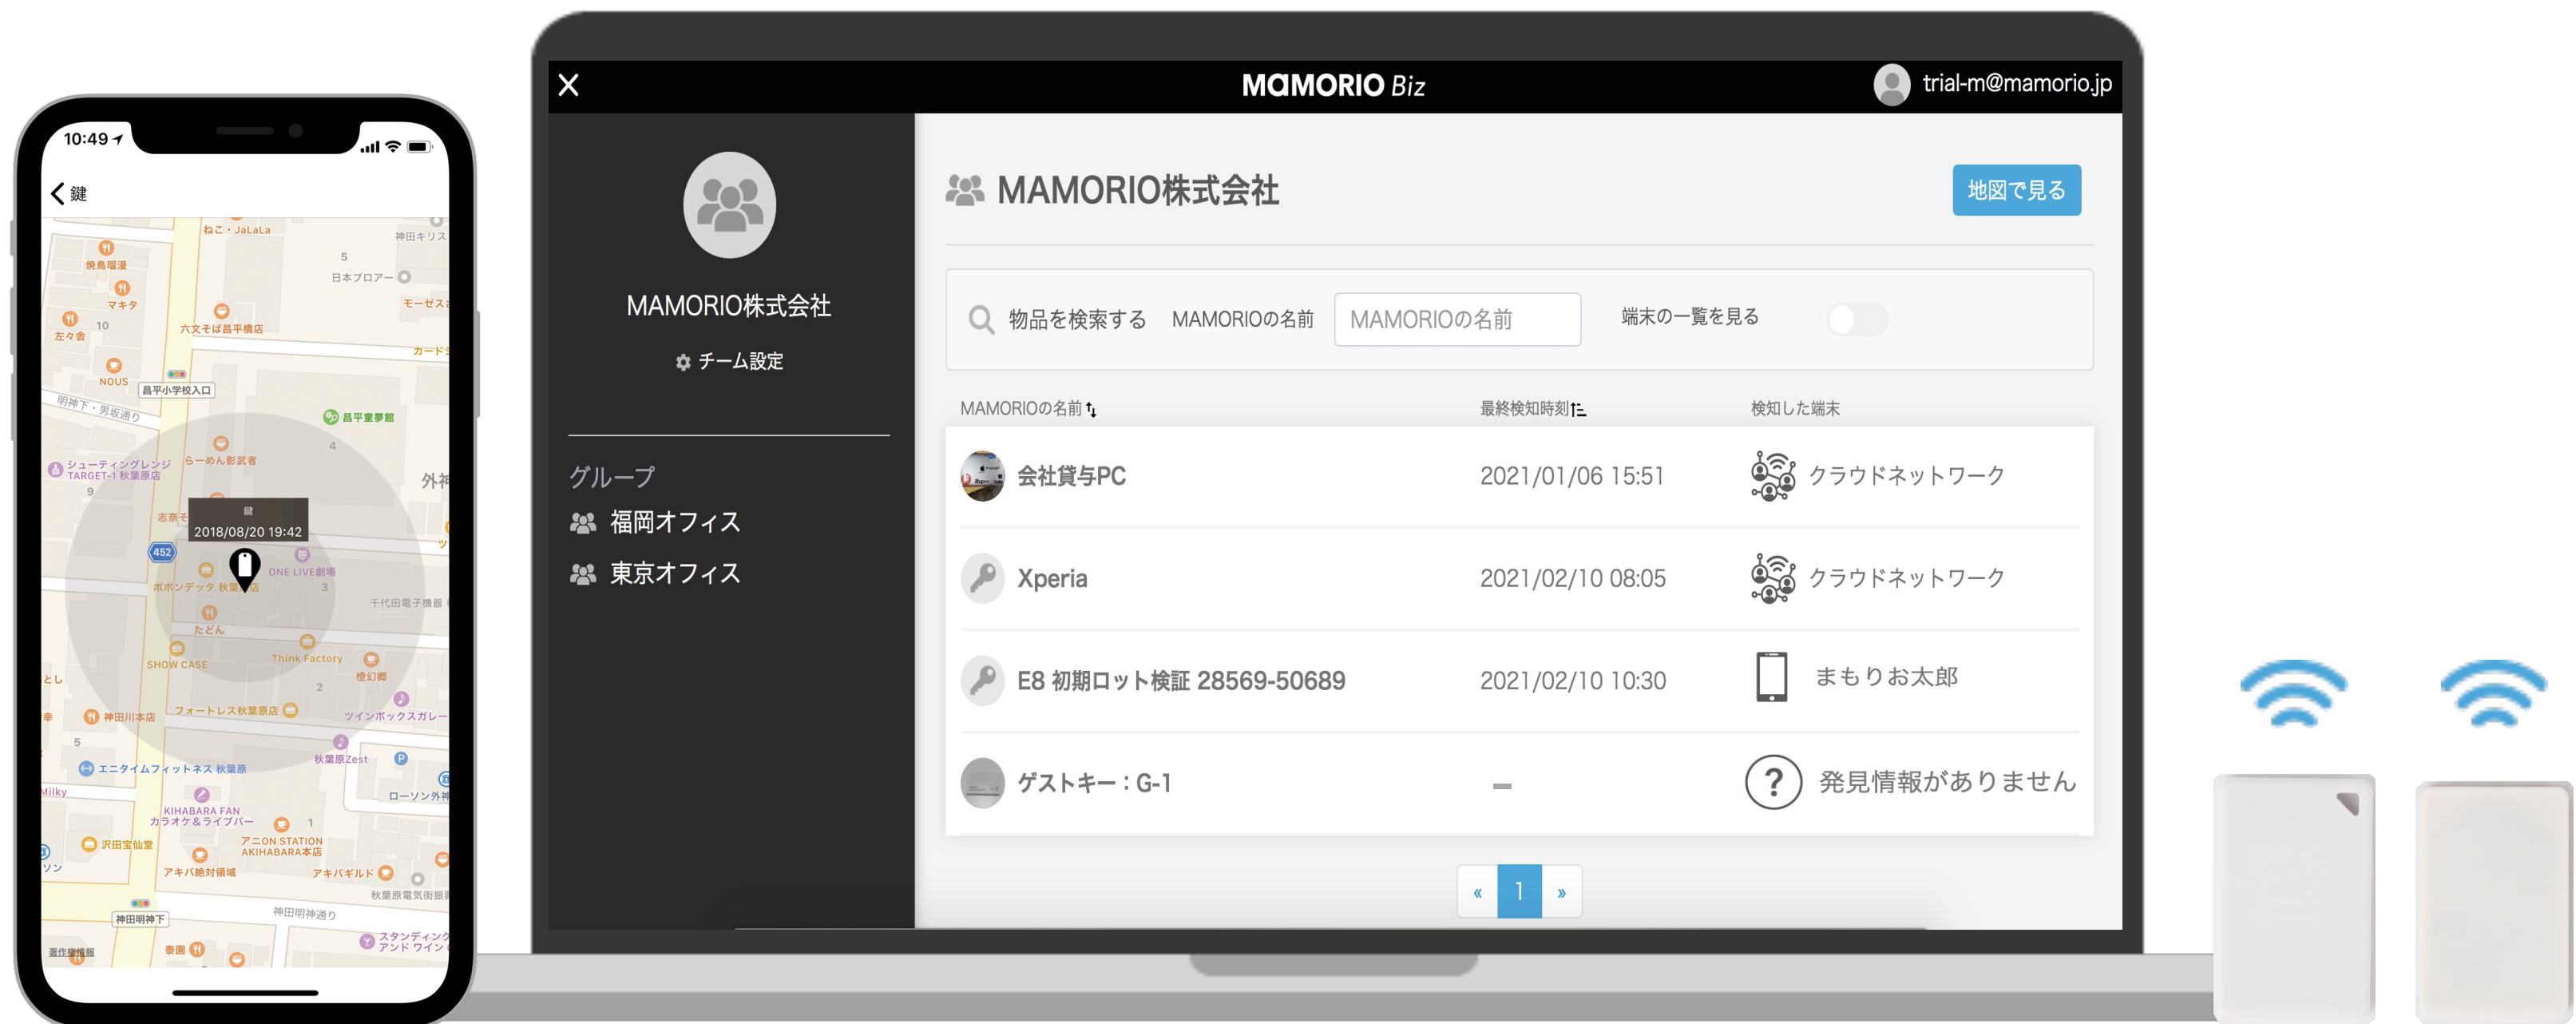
10:49

鍵

ねこ・JaLaLa
神田キリスト
焼鳥瑠瀑
日本プロアー
マキタ
モーゼス
左々舎
六文そば昌平橋店
カード
NOUS
昌平小学校入口
明神下・男坂通り
昌平童夢館
らーめん影武者
シューティングレンジ TARGET-1 秋葉原店
外神
2018/08/20 19:42
452
ONE LIVE劇場
ポポンデッタ 秋葉原店
千代田電子機器
たどん
SHOW CASE
Think Factory
橙幻郷
フォートレス秋葉原店
神田川本店
ツインボックスガレージ
秋葉原Zest
エニタイムフィットネス 秋葉原
ローソン外神
KIHABARA FAN カラオケ&ライブバー
アニON STATION AKIHABARA本店
沢田宝仙堂
アキバ絶対領域
アキバギルド
秋葉原電気街振興
神田明神下
神田明神通り
スタンディングバー アンド ワイン
泰圓

MAMORIO Biz
trial-m@mamorio.jp

MAMORIO株式会社
チーム設定
グループ
福岡オフィス
東京オフィス

MAMORIO株式会社
地図で見る
物品を検索する
MAMORIOの名前
MAMORIOの名前
端末の一覧を見る

| MAMORIOの名前 | 最終検知時刻 | 検知した端末 |
|---|---|---|
| 会社貸与PC | 2021/01/06 15:51 | クラウドネットワーク |
| Xperia | 2021/02/10 08:05 | クラウドネットワーク |
| E8 初期ロット検証 28569-50689 | 2021/02/10 10:30 | まもりお太郎 |
| ゲストキー：G-1 | – | 発見情報がありません |

« 1 »